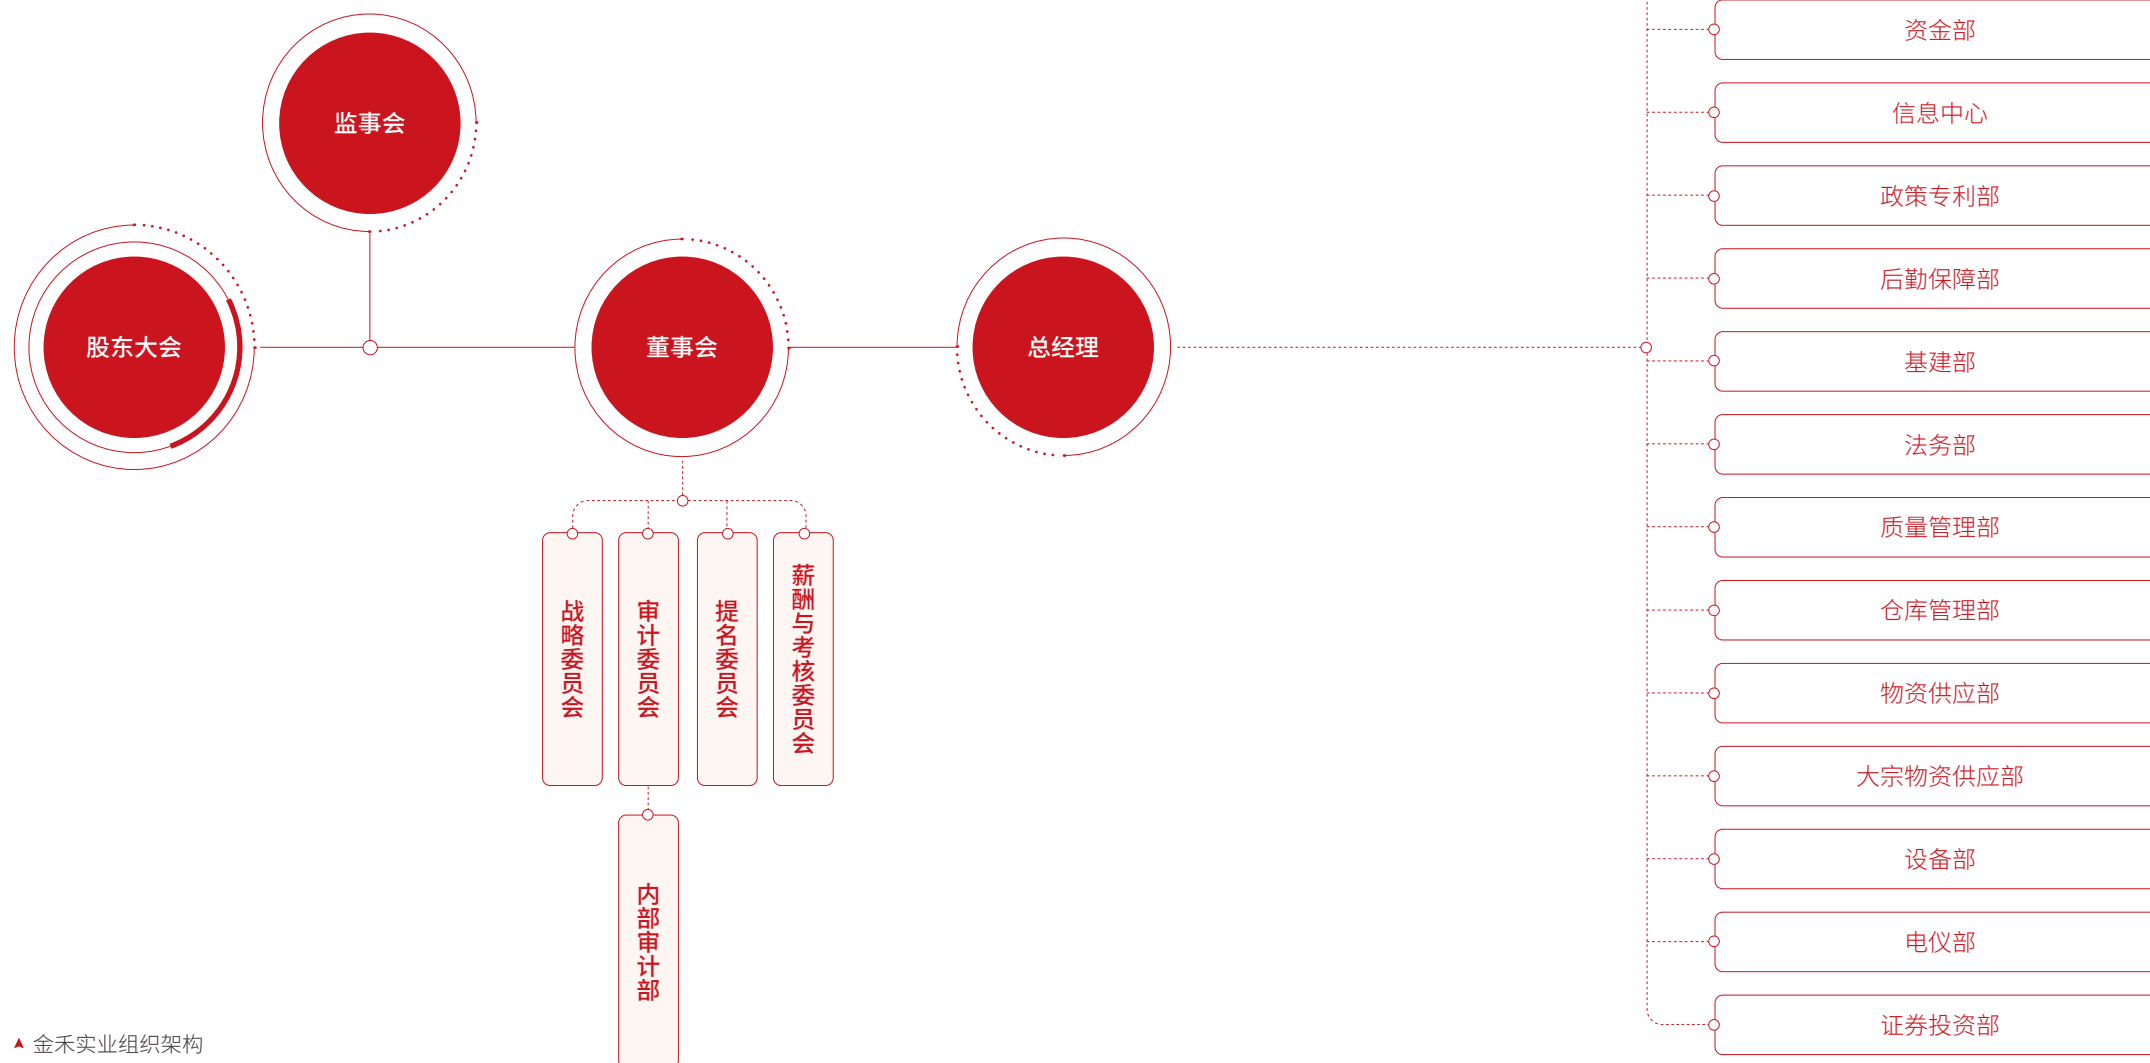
监事会

股东大会

董事会

总经理

战略委员会

审计委员会

提名委员会

薪酬与考核委员会

内部审计部

资金部

信息中心

政策专利部

后勤保障部

基建部

法务部

质量管理部

仓库管理部

物资供应部

大宗物资供应部

设备部

电仪部

证券投资部

金禾实业组织架构